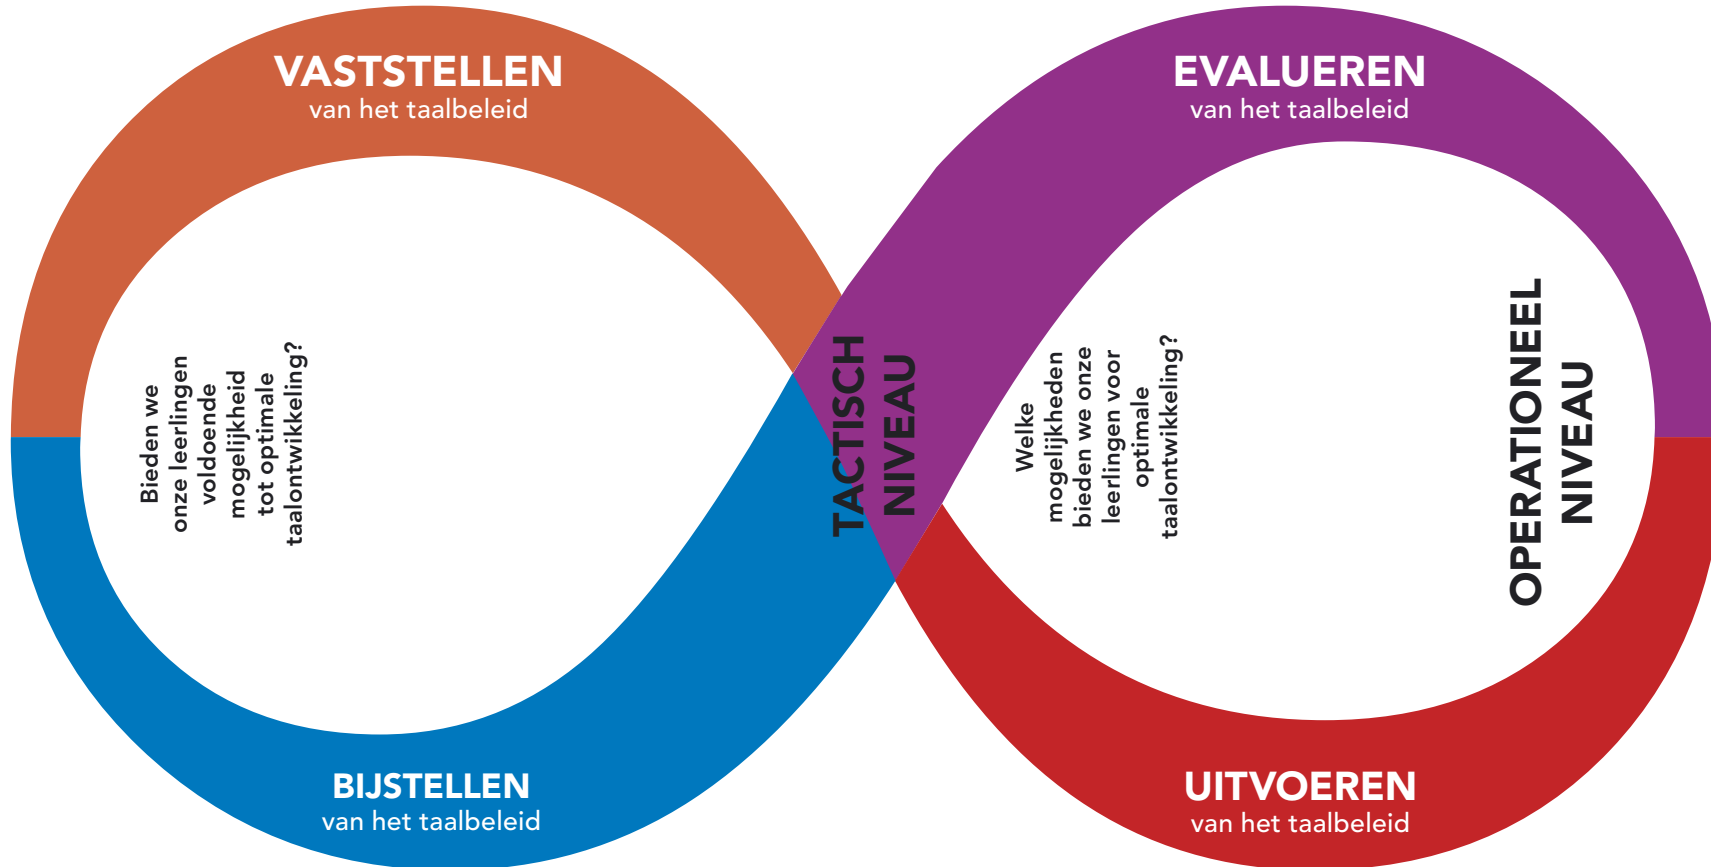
VASTSTELLEN
van het taalbeleid

EVALUEREN
van het taalbeleid

Bieden we onze leerlingen voldoende mogelijkheid tot optimale taalontwikkeling?

TACTISCH NIVEAU

Welke mogelijkheden bieden we onze leerlingen voor optimale taalontwikkeling?

OPERATIONEEL NIVEAU

BIJSTELLEN
van het taalbeleid

UITVOEREN
van het taalbeleid